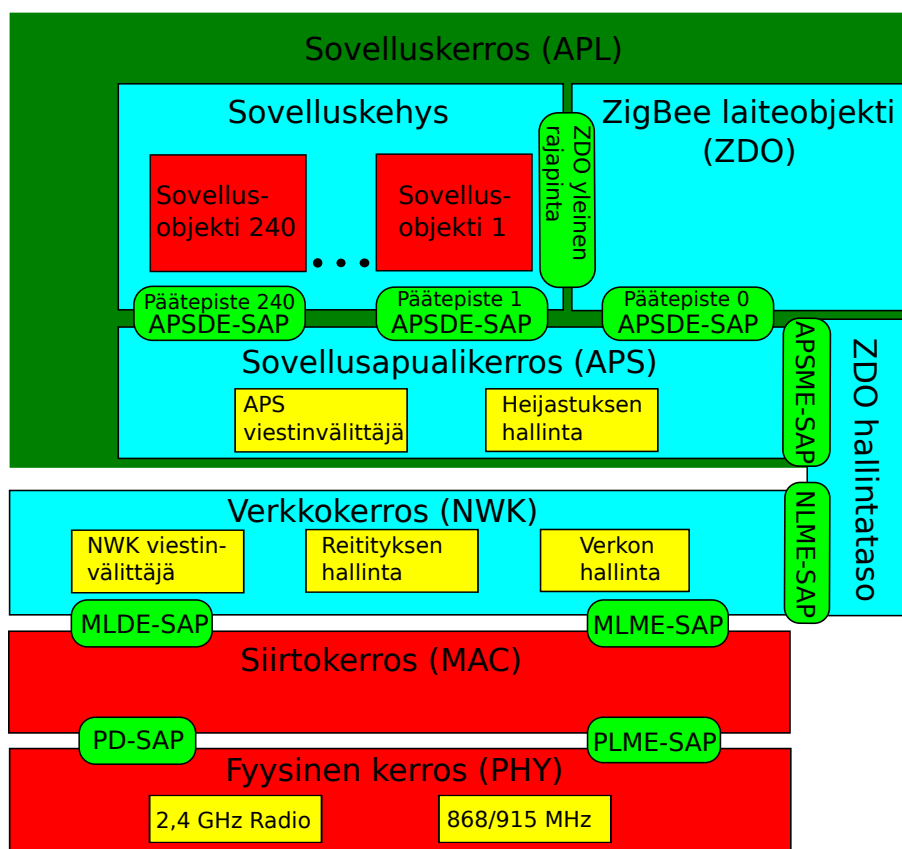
Sovelluskerros (APL)

Sovelluskehys

ZigBee laiteobjekti (ZDO)

Sovellus-objekti 240

• • •

Sovellus-objekti 1

ZDO yleinen rajapinta

Päätepiste 240 APSDE-SAP

Päätepiste 1 APSDE-SAP

Päätepiste 0 APSDE-SAP

Sovellusapualikerros (APS)

APS viestinvälittäjä

Heijastuksen hallinta

APSME-SAP

ZDO hallintataso

Verkkokerros (NWK)

NWK viestin-välittäjä

Reitityksen hallinta

Verkon hallinta

NLME-SAP

MLDE-SAP

MLME-SAP

Siirtokerros (MAC)

PD-SAP

PLME-SAP

Fyysinen kerros (PHY)

2,4 GHz Radio

868/915 MHz